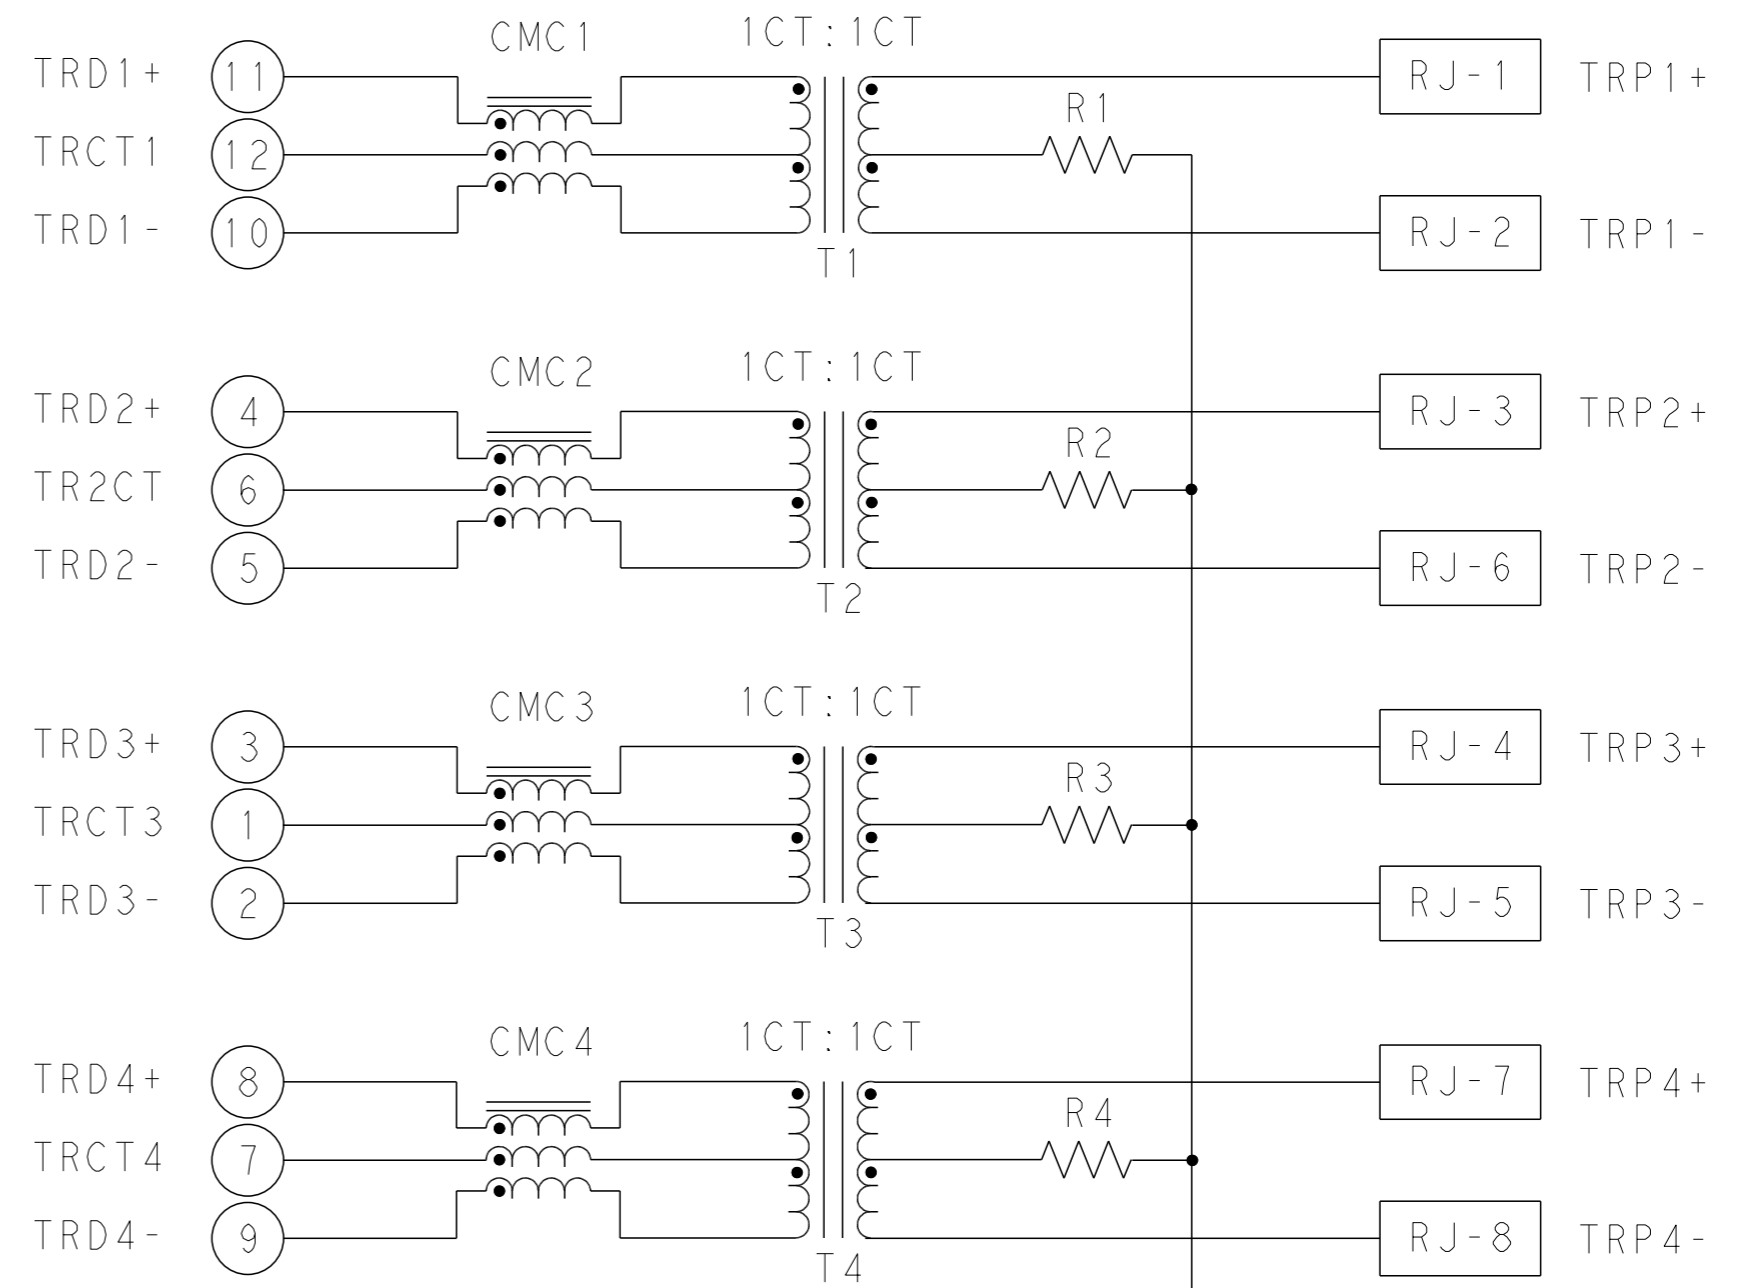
CMC1
1CT:1CT
TRD1+
11
RJ-1
TRP1+
R1
TRCT1
12
TRD1-
10
RJ-2
TRP1-
T1

CMC2
1CT:1CT
TRD2+
4
RJ-3
TRP2+
R2
TR2CT
6
TRD2-
5
RJ-6
TRP2-
T2

CMC3
1CT:1CT
TRD3+
3
RJ-4
TRP3+
R3
TRCT3
1
TRD3-
2
RJ-5
TRP3-
T3

CMC4
1CT:1CT
TRD4+
8
RJ-7
TRP4+
R4
TRCT4
7
TRD4-
9
RJ-8
TRP4-
T4